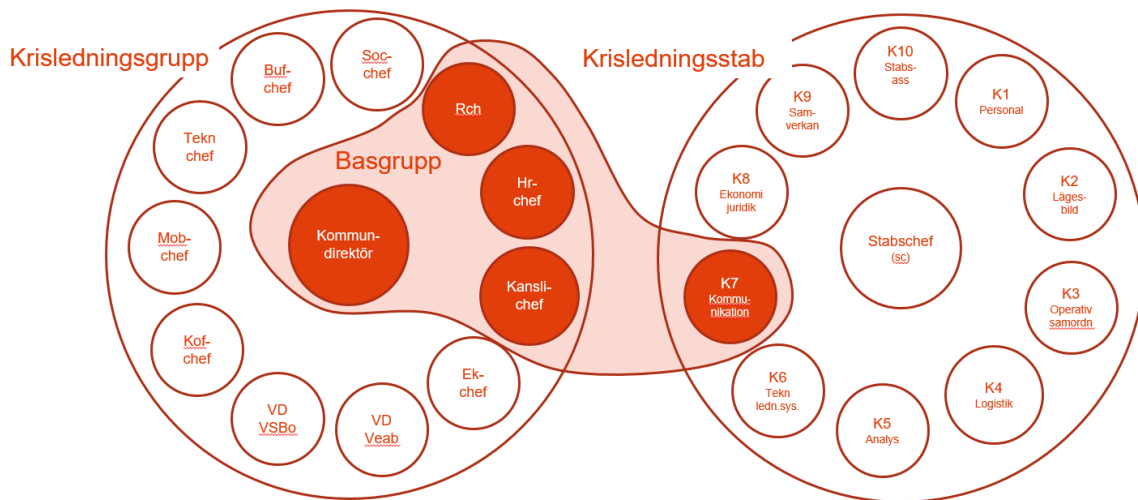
Krisledningsgrupp

Buf-chef

Soc-chef

Tekn chef

Mob-chef

Kof-chef

VD VSBo

VD Veab

Ek-chef

Basgrupp

Rch

Hr-chef

Kommun-direktör

Kansli-chef

Krisledningsstab

K10 Stabs-ass

K9 Sam-verkan

K1 Personal

K8 Ekonomi juridik

K2 Läges-bild

Stabschef (sc)

K7 Kommu-nikation

K3 Operativ samordn

K6 Tekn ledn.sys.

K4 Logistik

K5 Analys